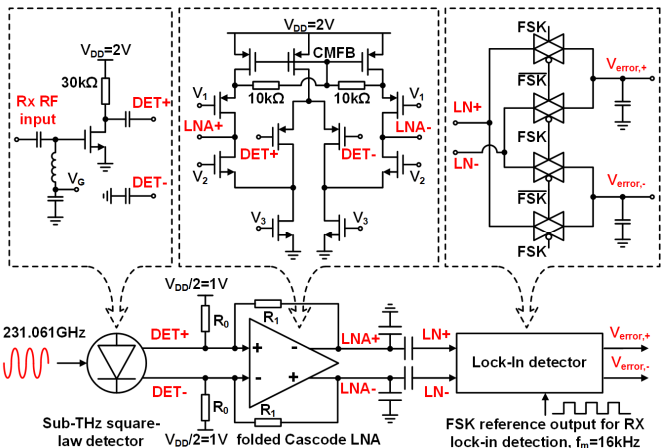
$V_{DD}$=2V
30kΩ
Rx RF input
DET+
$V_G$
DET-

$V_{DD}$=2V
CMFB
$V_1$
10kΩ
10kΩ
$V_1$
LNA+
LNA-
DET+
DET-
$V_2$
$V_2$
$V_3$
$V_3$

FSK
$\overline{FSK}$
FSK
LN+
$V_{error,+}$
$\overline{FSK}$
LN-
FSK
$\overline{FSK}$
$V_{error,-}$
$\overline{FSK}$
FSK

$V_{DD}/2$=1V
231.061GHz
DET+
$R_0$
$R_1$
+
-
LNA+
LN+
Lock-In detector
$V_{error,+}$
$V_{error,-}$
DET-
-
+
LNA-
LN-
$R_0$
$R_1$
Sub-THz square-law detector
$V_{DD}/2$=1V
folded Cascode LNA
FSK reference output for RX lock-in detection, $f_m$=16kHz